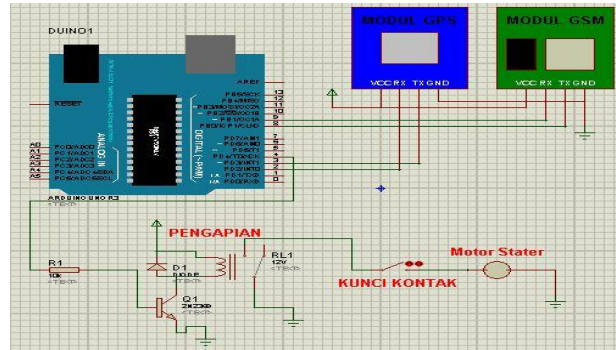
DUINO1

MODUL GPS

MODUL GSM

AREF
13
12
11
10
9
8

RESET

VCC RX TX GND

VCC RX TX GND

7
6
5
4
3
2
1
0

A0
A1
A2
A3
A4
A5

ANALOG IN

DIGITAL (~PWM)

ARDUINO UNO R3
<TEXT>

PENGAPIAN

R1
10k
<TEXT>

D1
DIODE
<TEXT>

RL1
12V
<TEXT>

Q1
2N2222
<TEXT>

Motor Stater

KUNCI KONTAK